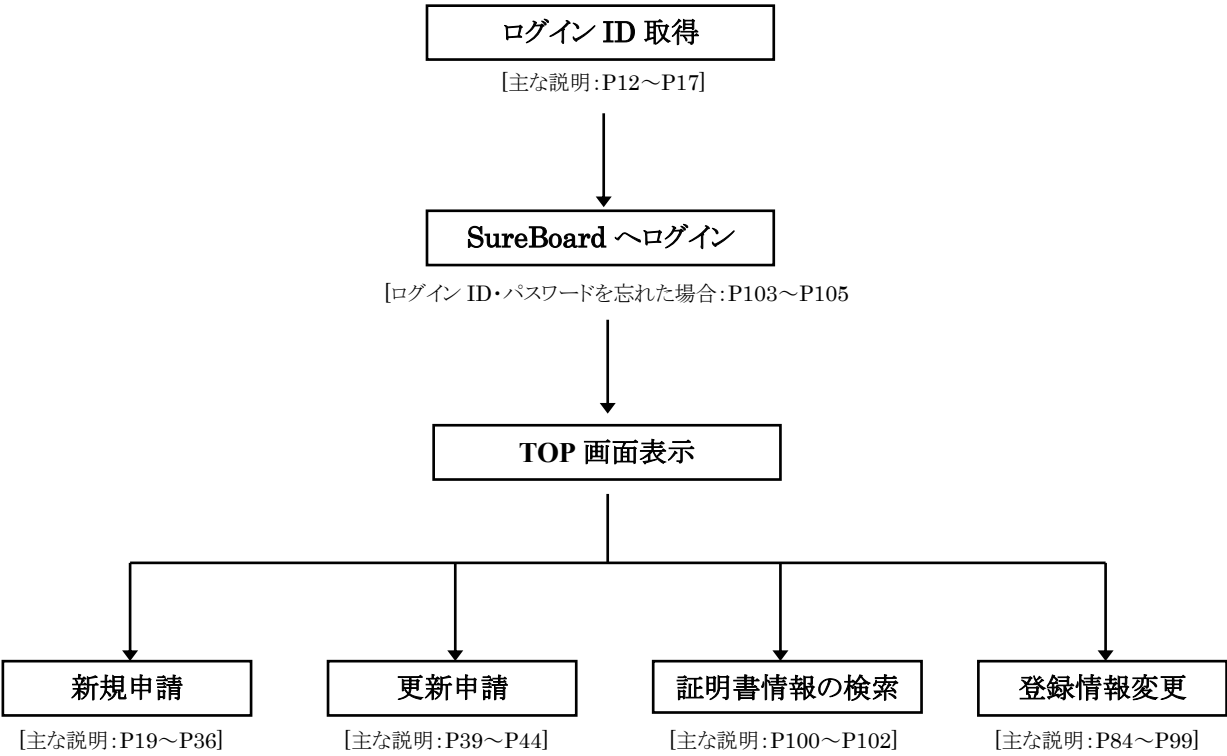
ログイン ID 取得

[主な説明:P12～P17]

SureBoard へログイン

[ログイン ID・パスワードを忘れた場合:P103～P105

TOP 画面表示

新規申請

[主な説明:P19～P36]

更新申請

[主な説明:P39～P44]

証明書情報の検索

[主な説明:P100～P102]

登録情報変更

[主な説明:P84～P99]